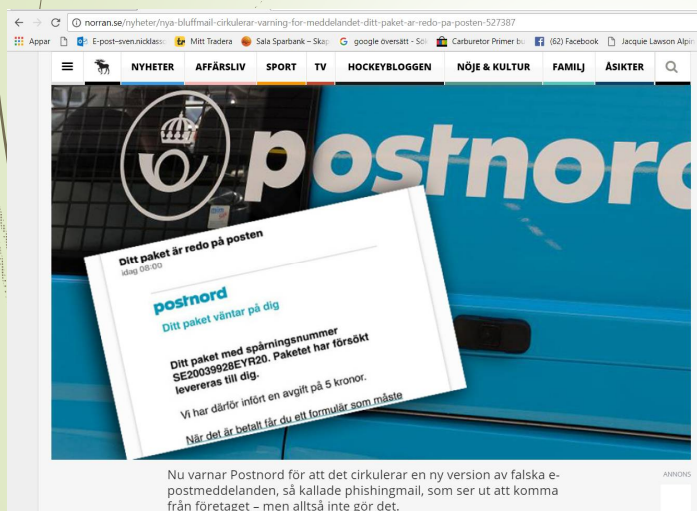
norran.se/nyheter/nya-bluffmail-cirkulerar-varning-for-meddelandet-ditt-paket-ar-redo-pa-posten-527387

Appar E-post-sven.nicklass Mitt Tradera Sala Sparbank – Skap google översätt - Sö Carburetor Primer bu (62) Facebook Jacquie Lawson Alpi

NYHETER AFFÄRSLIV SPORT TV HOCKEYBLOGGEN NÖJE & KULTUR FAMILJ ÅSIKTER

postnord

Ditt paket är redo på posten
idag 08:00

postnord
Ditt paket väntar på dig

Ditt paket med spårningsnummer SE20039928EYR20. Paketet har försökt levereras till dig.

Vi har därför infört en avgift på 5 kronor.

När det är betalt får du ett formulär som måste

Nu varnar Postnord för att det cirkulerar en ny version av falska e-postmeddelanden, så kallade phishingmail, som ser ut att komma från företaget – men alltså inte gör det.

ANNONS